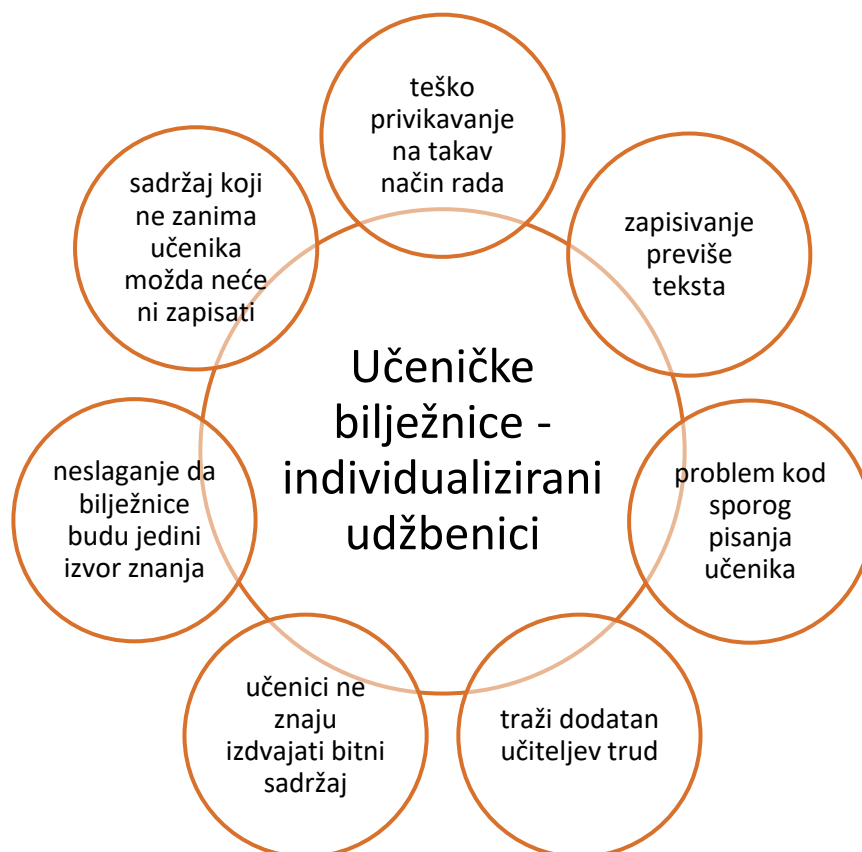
Učeničke bilježnice - individualizirani udžbenici

teško privikavanje na takav način rada

zapisivanje previše teksta

problem kod sporog pisanja učenika

traži dodatan učiteljev trud

učenici ne znaju izdvajati bitni sadržaj

neslaganje da bilježnice budu jedini izvor znanja

sadržaj koji ne zanima učenika možda neće ni zapisati